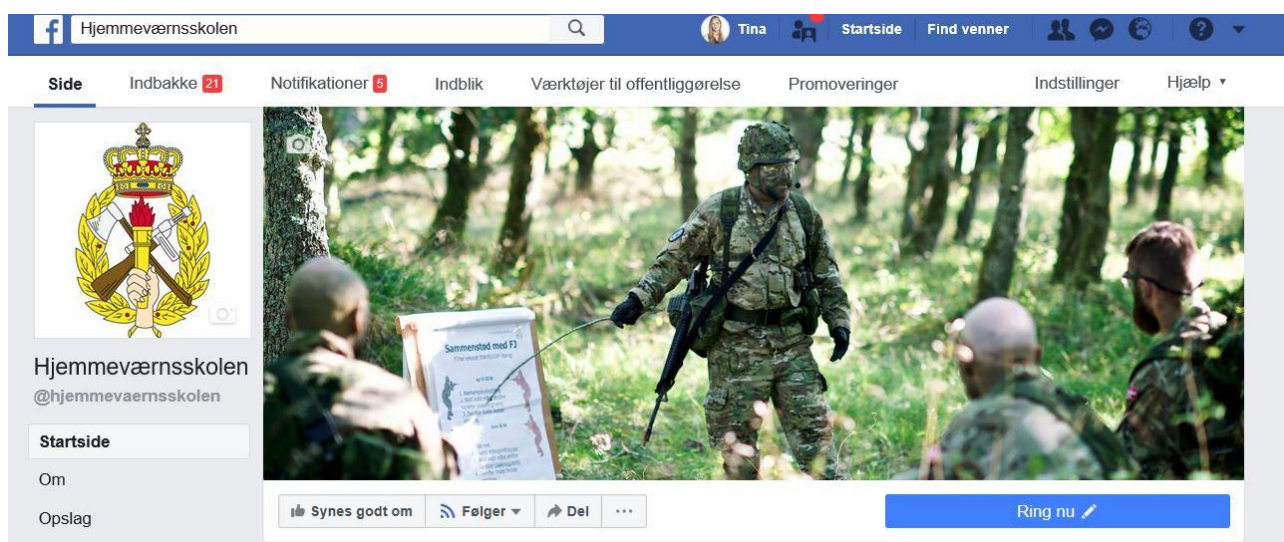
f Hjemmeværnsskolen

Tina Startside Find venner

Side Indbakke 21 Notifikationer 5 Indblik Værktøjer til offentliggørelse Promoveringer Indstillinger Hjælp ▾

Hjemmeværnsskolen
@hjemmevaernsskolen

Startside
Om
Opslag

Sammenstød med F3
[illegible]

Synes godt om Følger Del ···

Ring nu